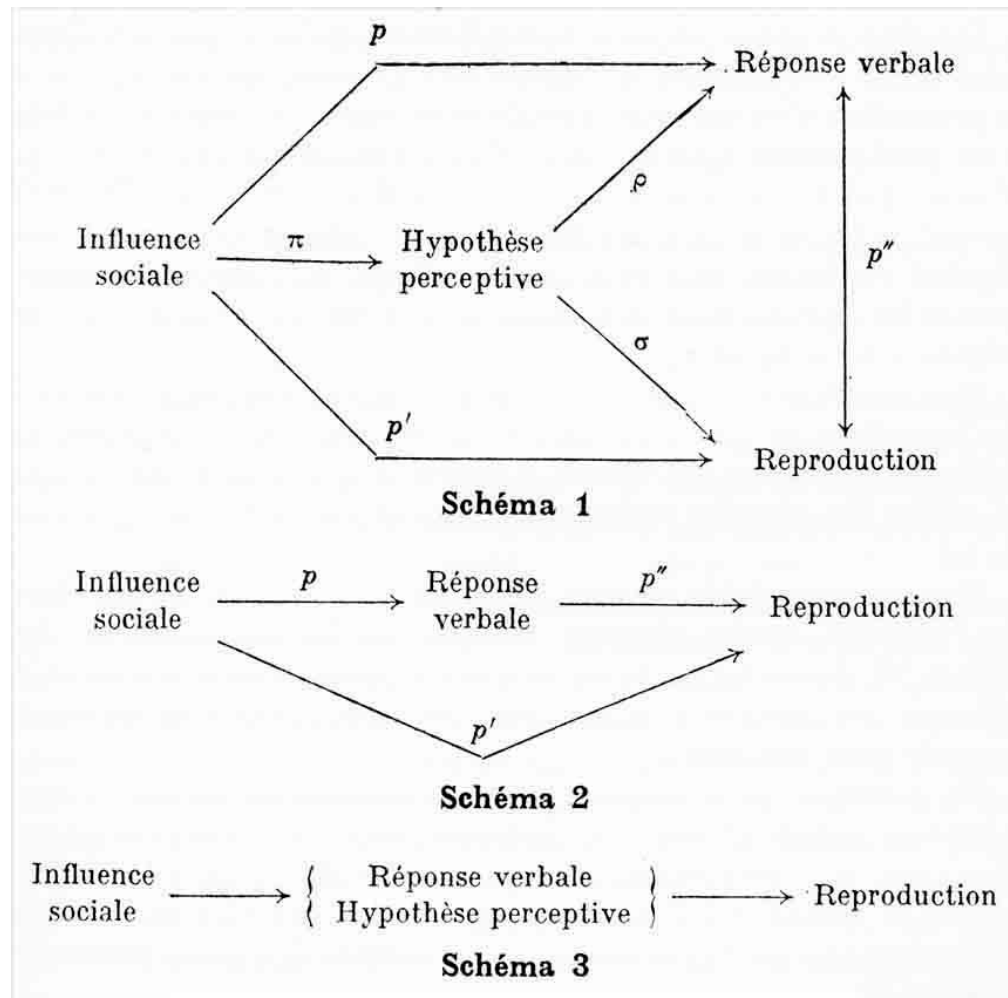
$p$

Réponse verbale

$\rho$

Influence sociale

$\pi$

Hypothèse perceptive

$p''$

$\sigma$

$p'$

Reproduction

**Schéma 1**

Influence sociale

$p$

Réponse verbale

$p''$

Reproduction

$p'$

**Schéma 2**

Influence sociale

Réponse verbale
Hypothèse perceptive

Reproduction

**Schéma 3**